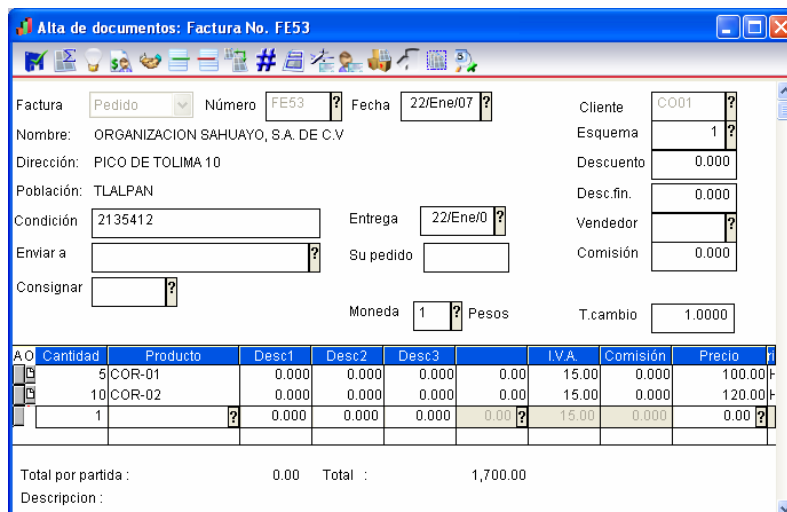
Alta de documentos: Factura No. FE53

Factura Pedido Número FE53 ? Fecha 22/Ene/07 ? Cliente CO01 ?

Nombre: ORGANIZACION SAHUAYO, S.A. DE C.V Esquema 1 ?

Dirección: PICO DE TOLIMA 10 Descuento 0.000

Población: TLALPAN Desc.fin. 0.000

Condición 2135412 Entrega 22/Ene/0 ? Vendedor ?

Enviar a ? Su pedido Comisión 0.000

Consignar ?

Moneda 1 ? Pesos T.cambio 1.0000

| A O | Cantidad | Producto | Desc1 | Desc2 | Desc3 | | I.V.A. | Comisión | Precio |
|---|---|---|---|---|---|---|---|---|---|
| | 5 | COR-01 | 0.000 | 0.000 | 0.000 | 0.00 | 15.00 | 0.000 | 100.00 |
| | 10 | COR-02 | 0.000 | 0.000 | 0.000 | 0.00 | 15.00 | 0.000 | 120.00 |
| | 1 | ? | 0.000 | 0.000 | 0.000 | 0.00 ? | 15.00 | 0.000 | 0.00 ? |

Total por partida : 0.00 Total : 1,700.00

Descripcion :